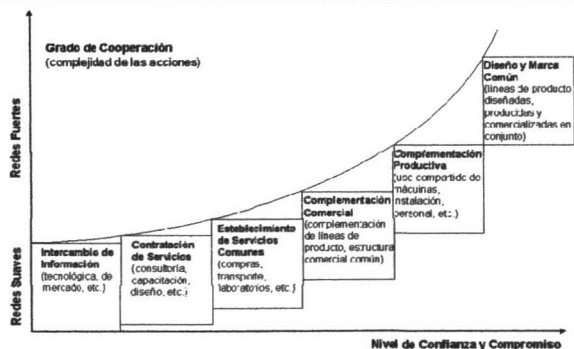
Grado de Cooperación
(complejidad de las acciones)

Redes Fuertes

Redes Suaves

Intercambio de Información
(tecnológica, de mercado, etc.)

Contratación de Servicios
(consultoría, capacitación, diseño, etc.)

Establecimiento de Servicios Comunes
(compras, transporte, laboratorios, etc.)

Complementación Comercial
(complementación de líneas de producto, estructura comercial común)

Complementación Productiva
(uso compartido de máquinas, instalación, personal, etc.)

Diseño y Marca Común
(líneas de producto diseñadas, producidas y comercializadas en conjunto)

Nivel de Confianza y Compromiso